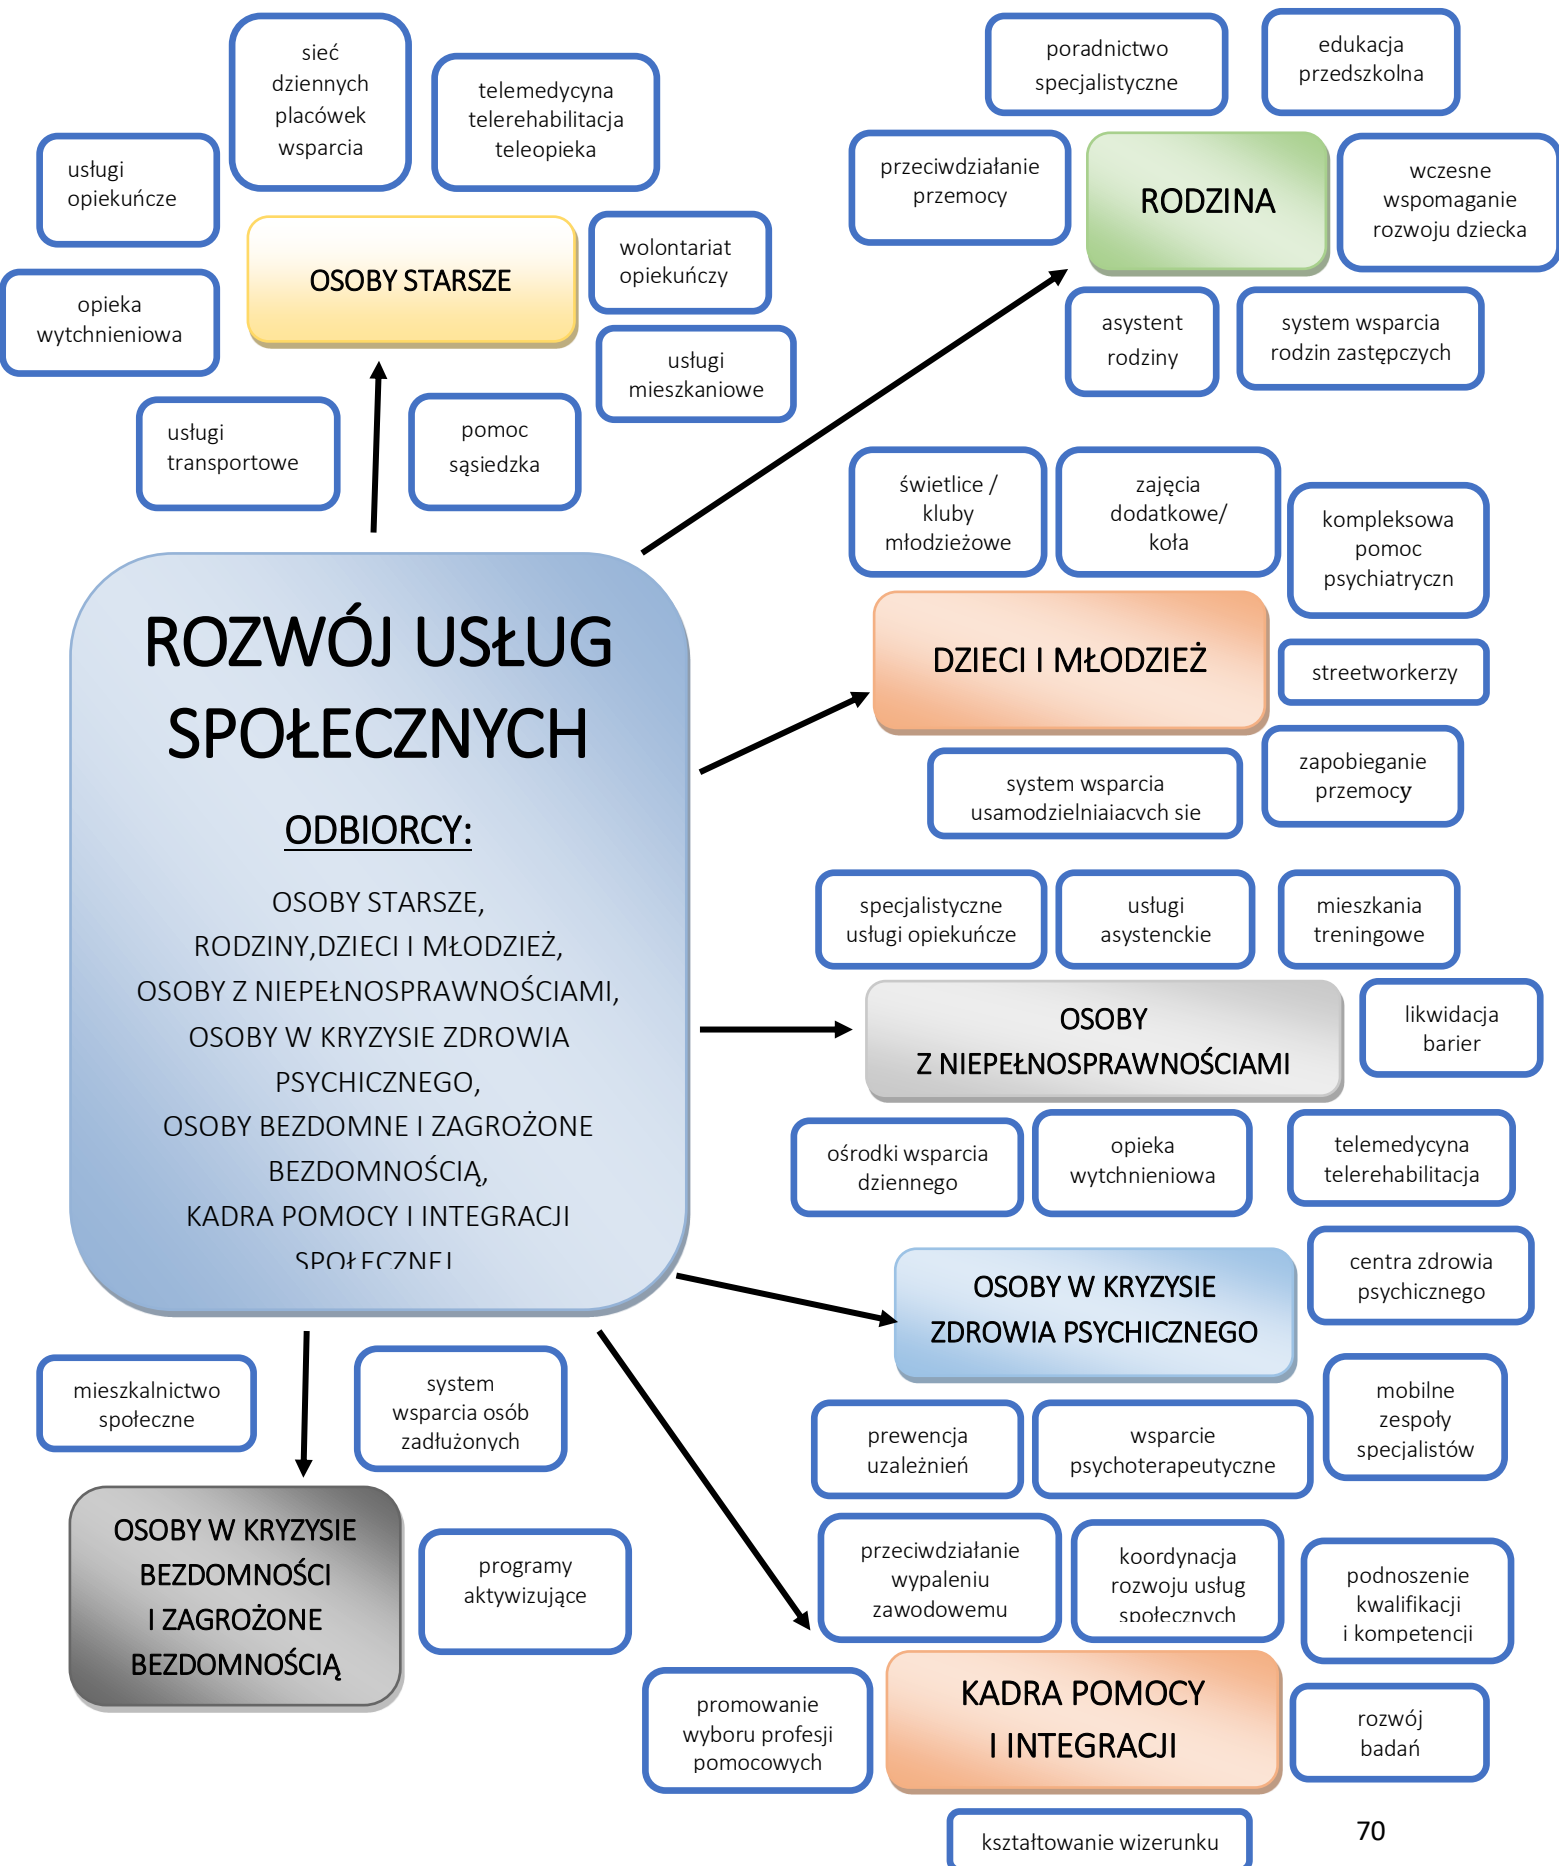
sieć dziennych placówek wsparcia

telemedycyna telerehabilitacja teleopieka

usługi opiekuńcze

OSOBY STARSZE

wolontariat opiekuńczy

opieka wytchnieniowa

usługi mieszkaniowe

usługi transportowe

pomoc sąsiedzka

poradnictwo specjalistyczne

edukacja przedszkolna

przeciwdziałanie przemocy

RODZINA

wczesne wspomaganie rozwoju dziecka

asystent rodziny

system wsparcia rodzin zastępczych

świetlice / kluby młodzieżowe

zajęcia dodatkowe/ koła

kompleksowa pomoc psychiatryczn

DZIECI I MŁODZIEŻ

streetworkerzy

system wsparcia usamodzielniajacych sie

zapobieganie przemocy

ROZWÓJ USŁUG SPOŁECZNYCH

ODBIORCY:

OSOBY STARSZE, RODZINY,DZIECI I MŁODZIEŻ, OSOBY Z NIEPEŁNOSPRAWNOŚCIAMI, OSOBY W KRYZYSIE ZDROWIA PSYCHICZNEGO, OSOBY BEZDOMNE I ZAGROŻONE BEZDOMNOŚCIĄ, KADRA POMOCY I INTEGRACJI SPOŁECZNEJ

specjalistyczne usługi opiekuńcze

usługi asystenckie

mieszkania treningowe

OSOBY Z NIEPEŁNOSPRAWNOŚCIAMI

likwidacja barier

ośrodki wsparcia dziennego

opieka wytchnieniowa

telemedycyna telerehabilitacja

OSOBY W KRYZYSIE ZDROWIA PSYCHICZNEGO

centra zdrowia psychicznego

mieszkalnictwo społeczne

system wsparcia osób zadłużonych

mobilne zespoły specjalistów

prewencja uzależnień

wsparcie psychoterapeutyczne

OSOBY W KRYZYSIE BEZDOMNOŚCI I ZAGROŻONE BEZDOMNOŚCIĄ

programy aktywizujące

przeciwdziałanie wypaleniu zawodowemu

koordynacja rozwoju usług społecznych

podnoszenie kwalifikacji i kompetencji

promowanie wyboru profesji pomocowych

KADRA POMOCY I INTEGRACJI

rozwój badań

kształtowanie wizerunku

70